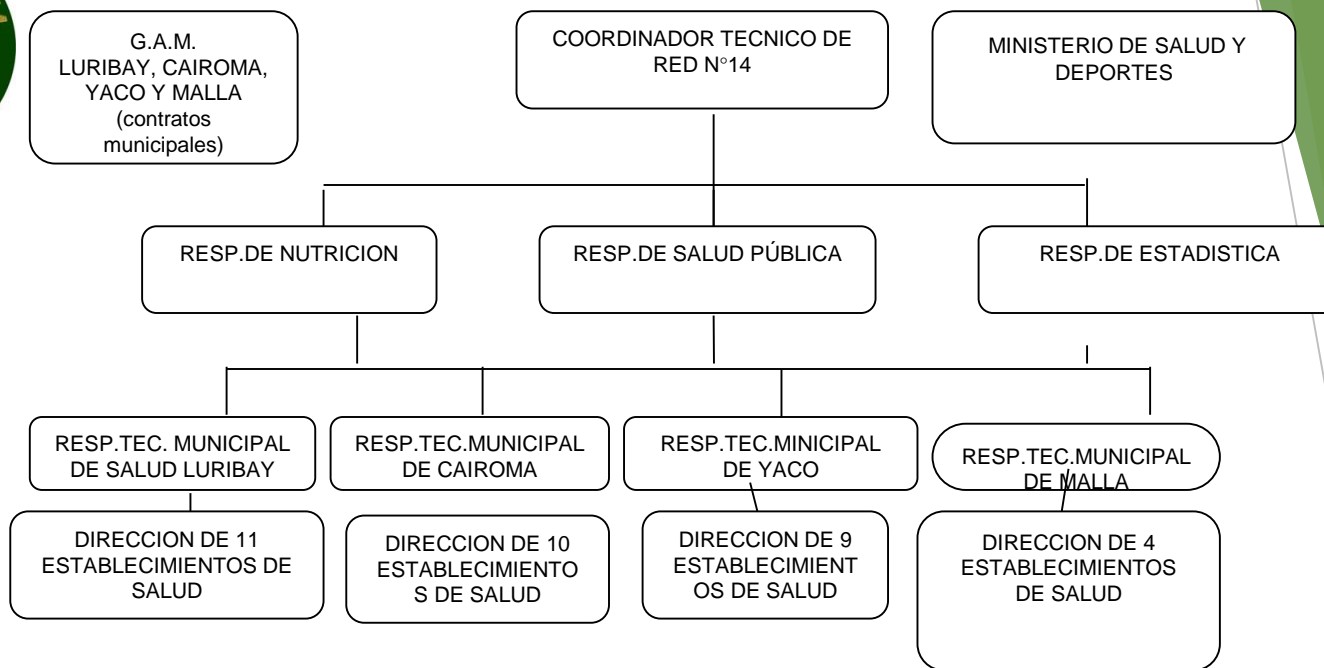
G.A.M.
LURIBAY, CAIROMA, YACO Y MALLA
(contratos municipales)

COORDINADOR TECNICO DE RED N°14

MINISTERIO DE SALUD Y DEPORTES

RESP.DE NUTRICION

RESP.DE SALUD PÚBLICA

RESP.DE ESTADISTICA

RESP.TEC. MUNICIPAL DE SALUD LURIBAY

RESP.TEC.MUNICIPAL DE CAIROMA

RESP.TEC.MINICIPAL DE YACO

RESP.TEC.MUNICIPAL DE MALLA

DIRECCION DE 11 ESTABLECIMIENTOS DE SALUD

DIRECCION DE 10 ESTABLECIMIENTOS DE SALUD

DIRECCION DE 9 ESTABLECIMIENTOS DE SALUD

DIRECCION DE 4 ESTABLECIMIENTOS DE SALUD